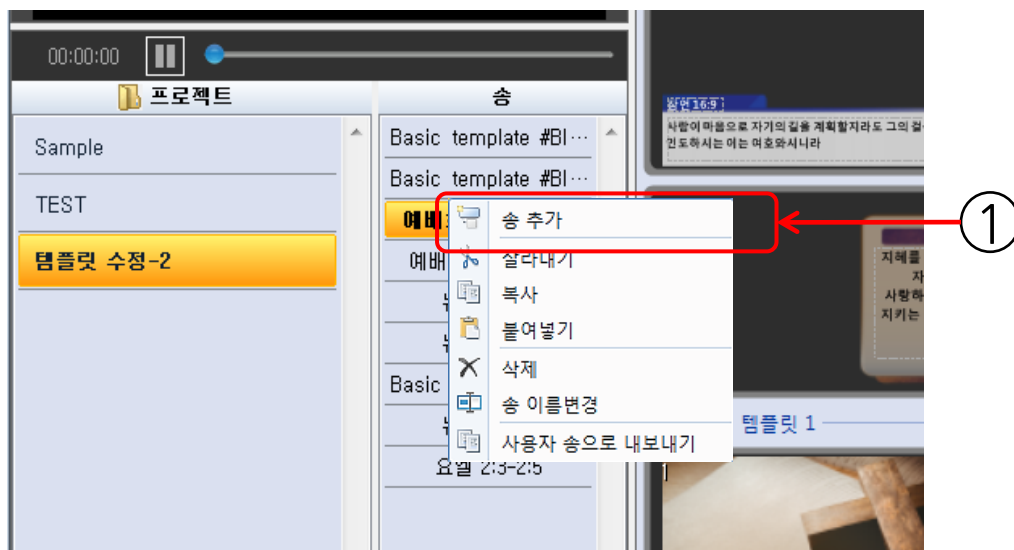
00:00:00

프로젝트

송

Sample

TEST

템플릿 수정-2

Basic template #Bl…

Basic template #Bl…

예배

예배

Basic

요엘 2:3-2:5

송 추가

잘라내기

복사

붙여넣기

삭제

송 이름변경

사용자 송으로 내보내기

①

잠언 16:9

사람이 마음으로 자기의 길을 계획할지라도 그의 걸음을 인도하시는 이는 여호와시니라

지혜를

자

사랑하

지키는

템플릿 1